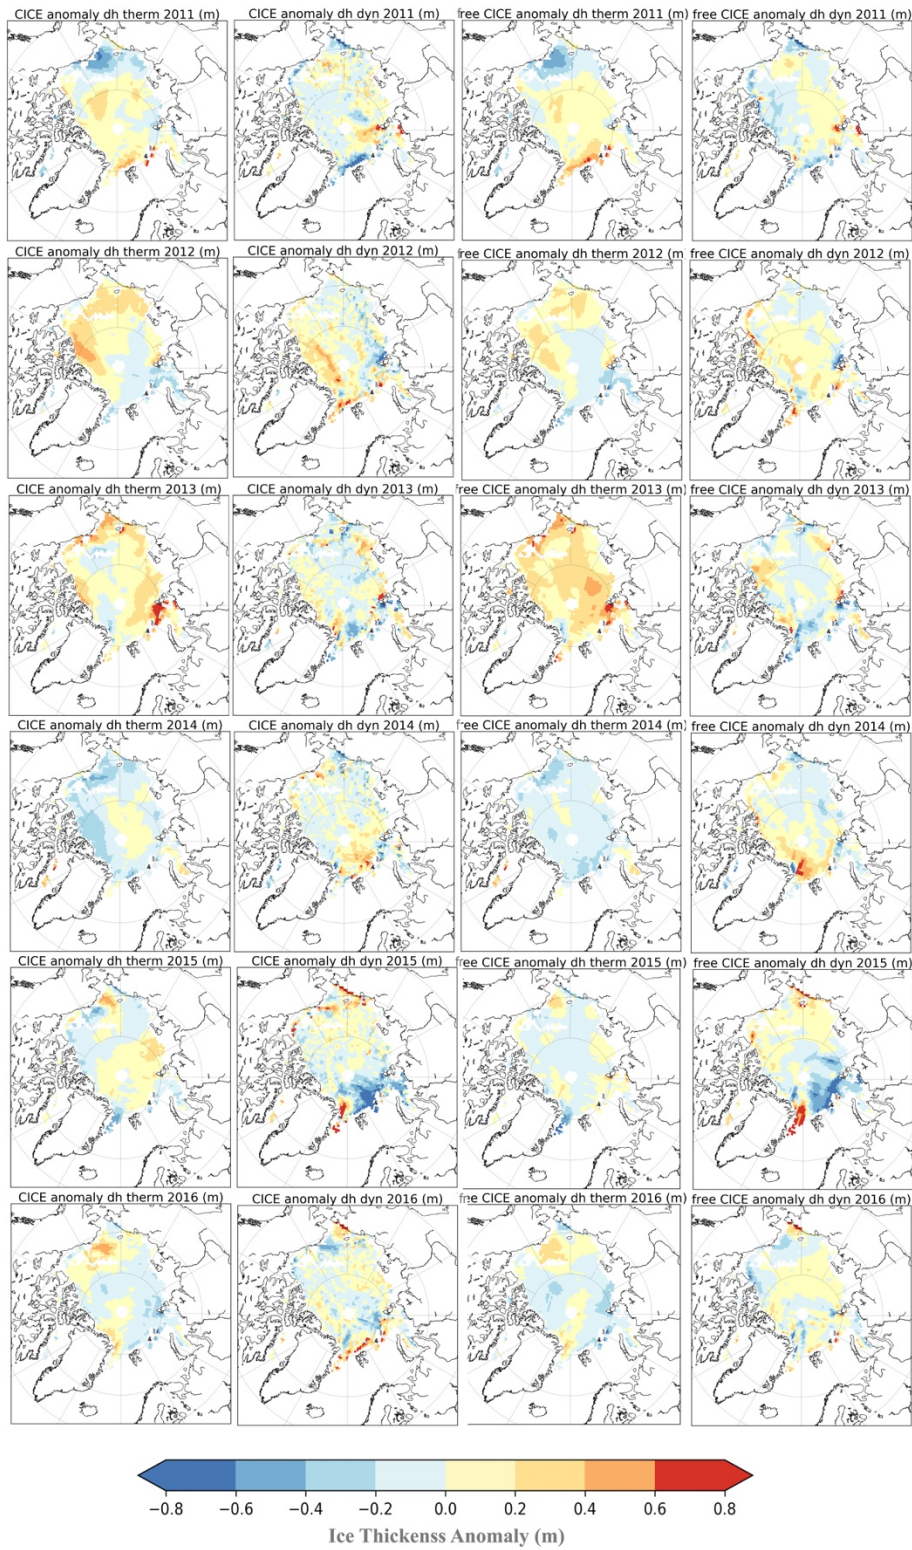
CICE anomaly dh therm 2011 (m)
CICE anomaly dh dyn 2011 (m)
free CICE anomaly dh therm 2011 (m)
free CICE anomaly dh dyn 2011 (m)

CICE anomaly dh therm 2012 (m)
CICE anomaly dh dyn 2012 (m)
free CICE anomaly dh therm 2012 (m)
free CICE anomaly dh dyn 2012 (m)

CICE anomaly dh therm 2013 (m)
CICE anomaly dh dyn 2013 (m)
free CICE anomaly dh therm 2013 (m)
free CICE anomaly dh dyn 2013 (m)

CICE anomaly dh therm 2014 (m)
CICE anomaly dh dyn 2014 (m)
free CICE anomaly dh therm 2014 (m)
free CICE anomaly dh dyn 2014 (m)

CICE anomaly dh therm 2015 (m)
CICE anomaly dh dyn 2015 (m)
free CICE anomaly dh therm 2015 (m)
free CICE anomaly dh dyn 2015 (m)

CICE anomaly dh therm 2016 (m)
CICE anomaly dh dyn 2016 (m)
free CICE anomaly dh therm 2016 (m)
free CICE anomaly dh dyn 2016 (m)

−0.8 −0.6 −0.4 −0.2 0.0 0.2 0.4 0.6 0.8
Ice Thickenss Anomaly (m)